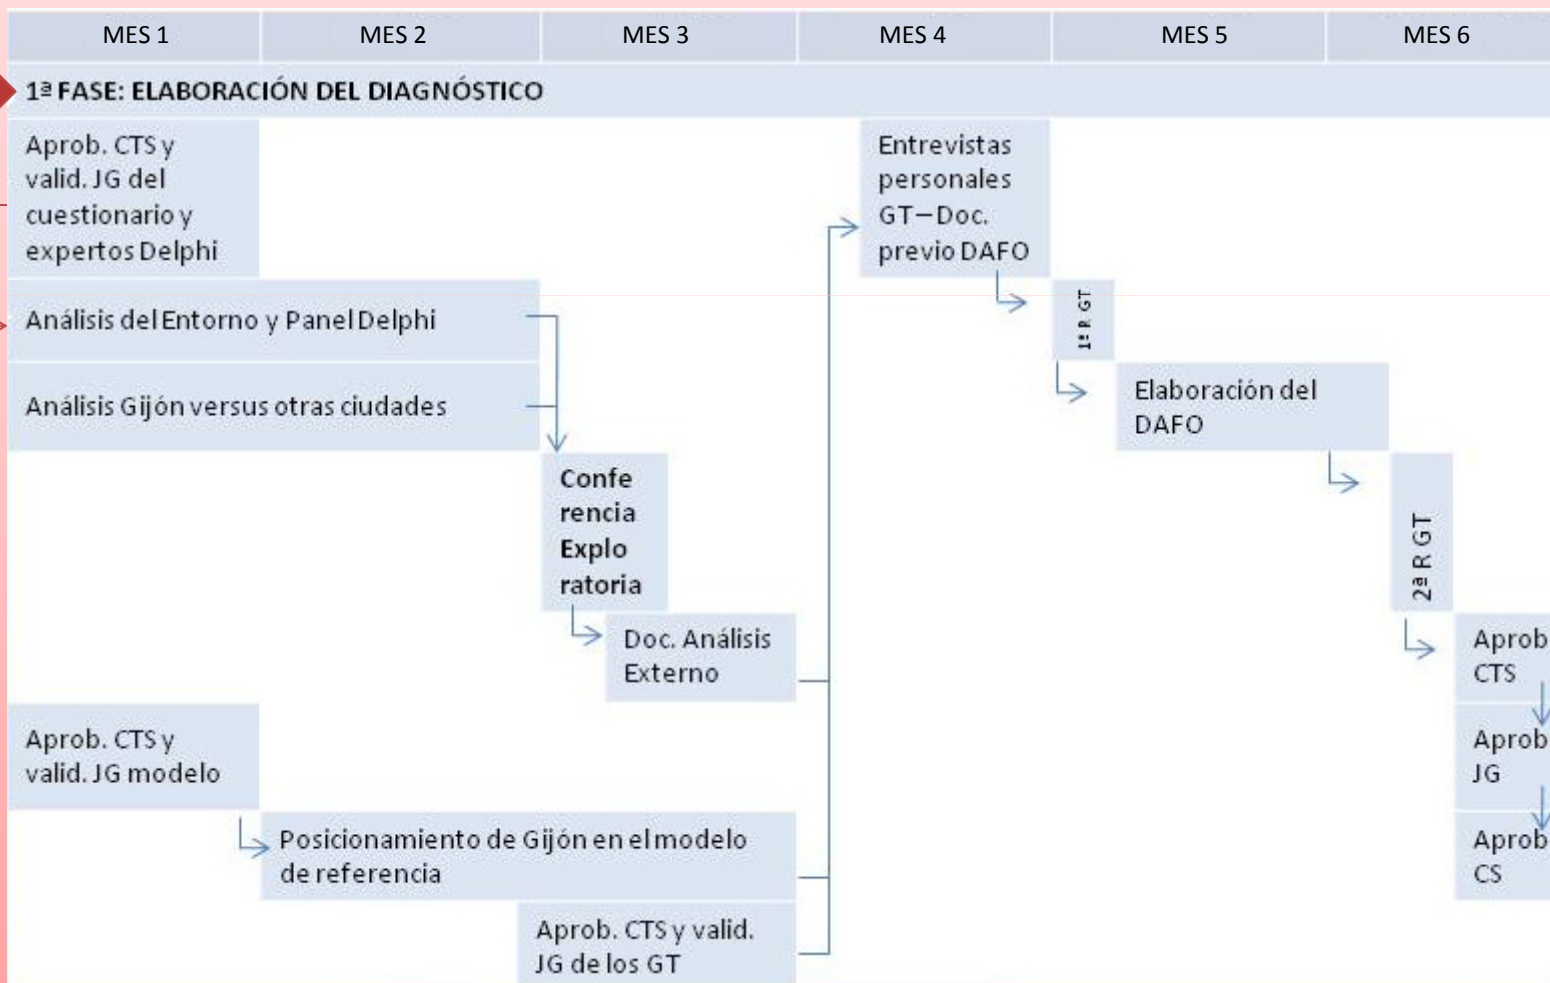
| MES 1 | MES 2 | MES 3 | MES 4 | MES 5 | MES 6 |
|---|---|---|---|---|---|

1ª FASE: ELABORACIÓN DEL DIAGNÓSTICO

Aprob. CTS y valid. JG del cuestionario y expertos Delphi

Entrevistas personales GT – Doc. previo DAFO

Análisis del Entorno y Panel Delphi

1ª R GT

Análisis Gijón versus otras ciudades

Elaboración del DAFO

Confe rencia Explo ratoria

2ª R GT

Doc. Análisis Externo

Aprob CTS

Aprob. CTS y valid. JG modelo

Aprob JG

Posicionamiento de Gijón en el modelo de referencia

Aprob CS

Aprob. CTS y valid. JG de los GT